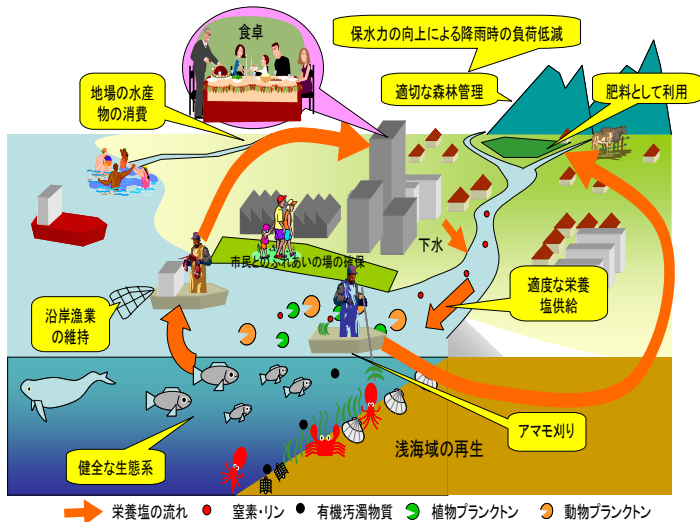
食卓

保水力の向上による降雨時の負荷低減

適切な森林管理

肥料として利用

地場の水産物の消費

下水

市民とのふれあいの場の確保

適度な栄養塩供給

沿岸漁業の維持

アマモ刈り

健全な生態系

浅海域の再生

栄養塩の流れ　窒素・リン　有機汚濁物質　植物プランクトン　動物プランクトン